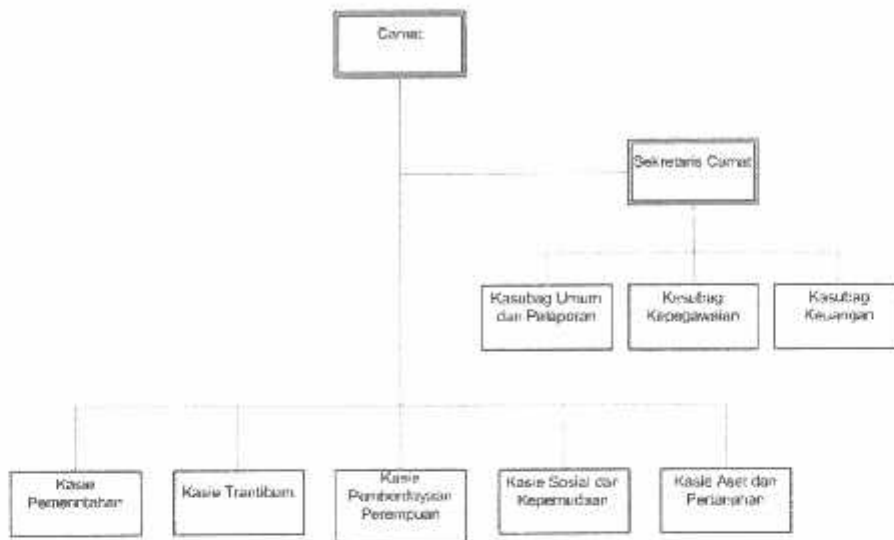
Camat

Sekretaris Camat

Kasubag Umum dan Pelaporan

Kasubag Kepegawaian

Kasubag Keuangan

Kasie Pemerintahan

Kasie Trantibum

Kasie Pemberdayaan Perempuan

Kasie Sosial dan Kepemudaan

Kasie Aset dan Pertanahan